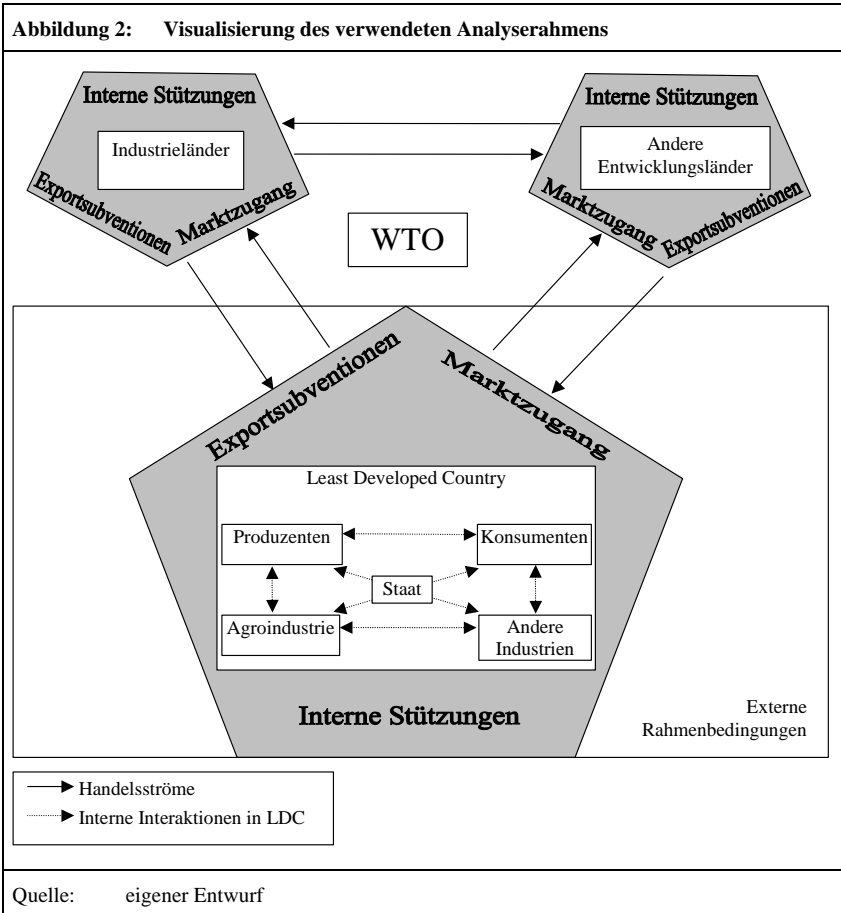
Abbildung 2: Visualisierung des verwendeten Analyserahmens

Interne Stützungen
Industrieländer
Exportsubventionen
Marktzugang

Interne Stützungen
Andere Entwicklungsländer
Marktzugang
Exportsubventionen

WTO

Exportsubventionen
Marktzugang

Least Developed Country
Produzenten
Konsumenten
Staat
Agroindustrie
Andere Industrien

Interne Stützungen

Externe Rahmenbedingungen

Handelsströme
Interne Interaktionen in LDC

Quelle: eigener Entwurf